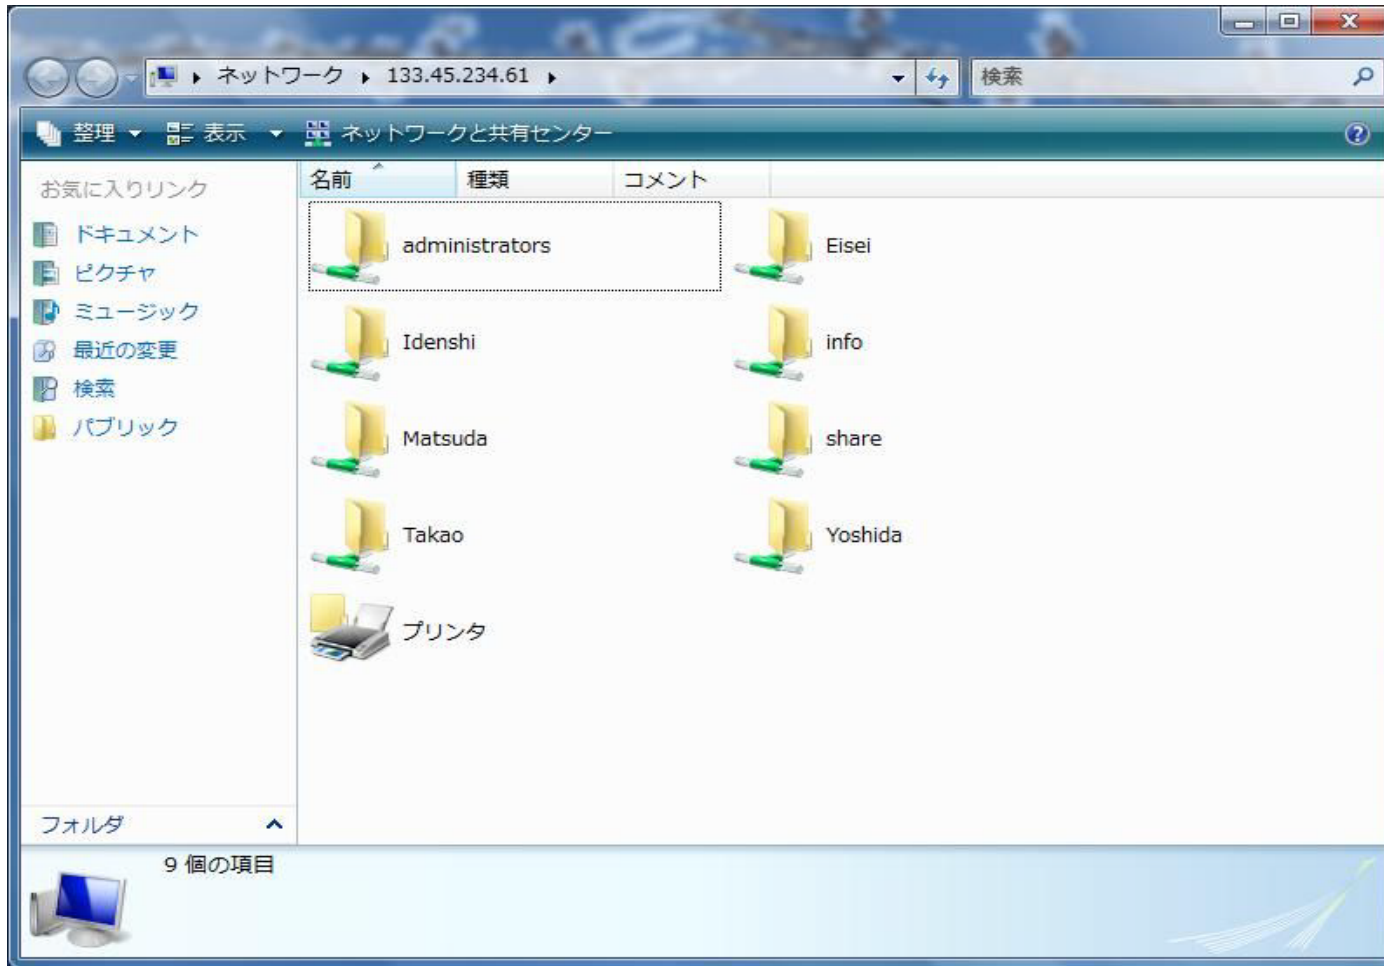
ネットワーク ▸ 133.45.234.61 ▸

検索

整理 ▾ 表示 ▾ ネットワークと共有センター

お気に入りリンク
ドキュメント
ピクチャ
ミュージック
最近の変更
検索
パブリック

名前 種類 コメント

administrators
Eisei
Idenshi
info
Matsuda
share
Takao
Yoshida
プリンタ

フォルダ

9 個の項目